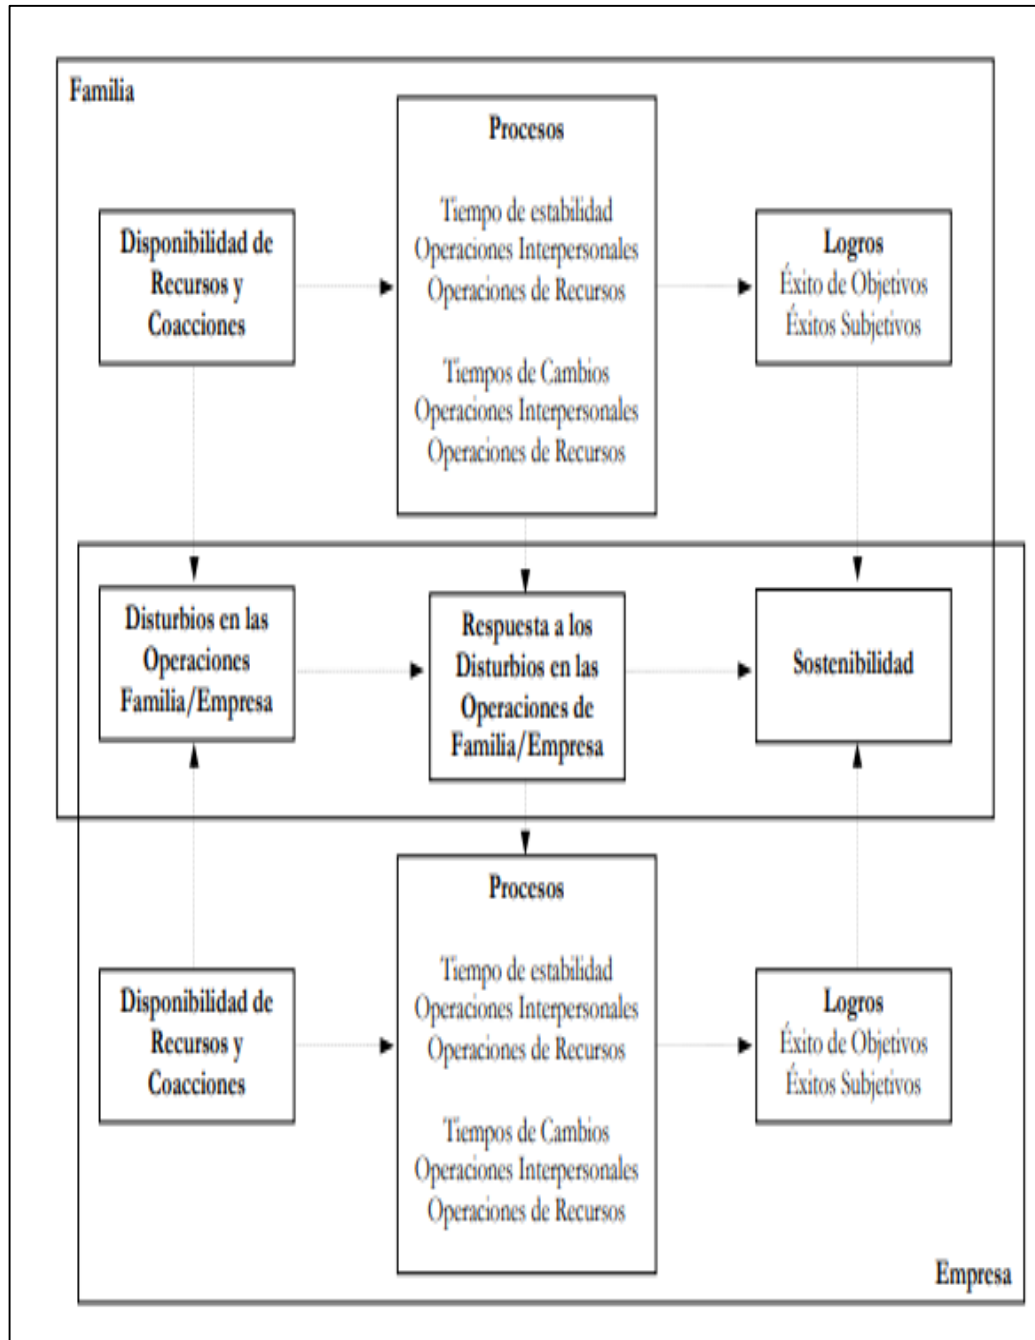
Familia

Disponibilidad de Recursos y Coacciones

Procesos

Tiempo de estabilidad
Operaciones Interpersonales
Operaciones de Recursos

Tiempos de Cambios
Operaciones Interpersonales
Operaciones de Recursos

Logros
Éxito de Objetivos
Éxitos Subjetivos

Disturbios en las Operaciones Familia/Empresa

Respuesta a los Disturbios en las Operaciones de Familia/Empresa

Sostenibilidad

Disponibilidad de Recursos y Coacciones

Procesos

Tiempo de estabilidad
Operaciones Interpersonales
Operaciones de Recursos

Tiempos de Cambios
Operaciones Interpersonales
Operaciones de Recursos

Logros
Éxito de Objetivos
Éxitos Subjetivos

Empresa